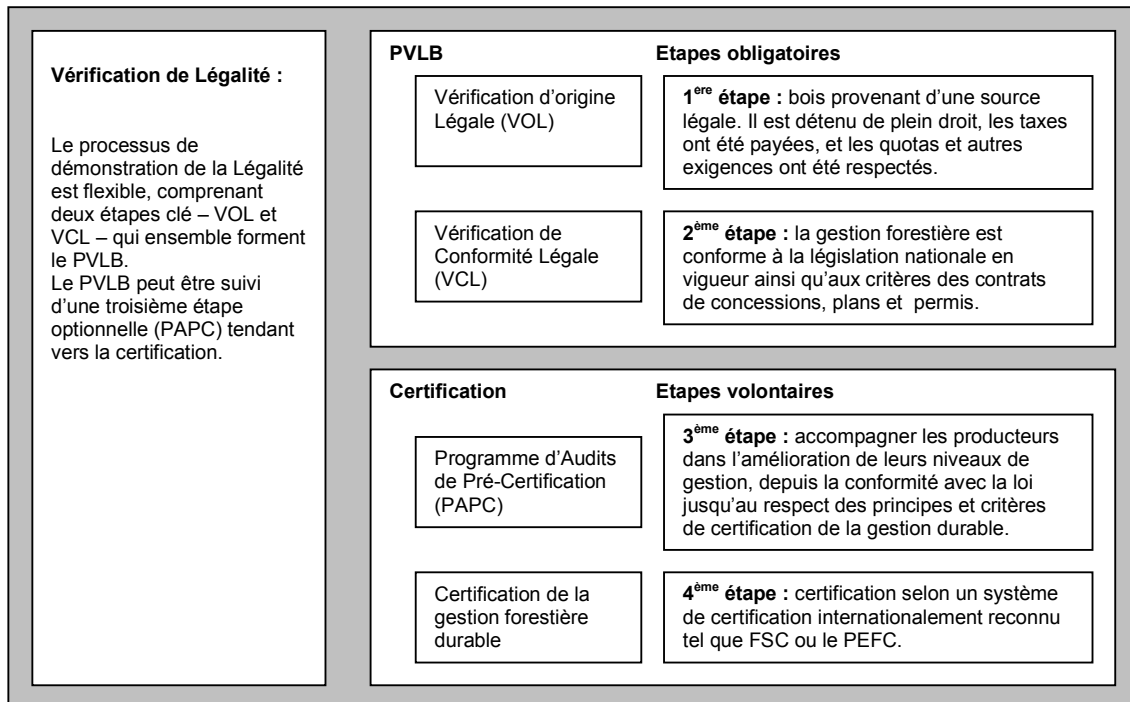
**Vérification de Légalité :**

Le processus de démonstration de la Légalité est flexible, comprenant deux étapes clé – VOL et VCL – qui ensemble forment le PVLB.
Le PVLB peut être suivi d'une troisième étape optionnelle (PAPC) tendant vers la certification.

**PVLB** **Etapes obligatoires**

Vérification d'origine Légale (VOL)

**1$^{ere}$ étape :** bois provenant d'une source légale. Il est détenu de plein droit, les taxes ont été payées, et les quotas et autres exigences ont été respectés.

Vérification de Conformité Légale (VCL)

**2$^{ème}$ étape :** la gestion forestière est conforme à la législation nationale en vigueur ainsi qu'aux critères des contrats de concessions, plans et permis.

**Certification** **Etapes volontaires**

Programme d'Audits de Pré-Certification (PAPC)

**3$^{ème}$ étape :** accompagner les producteurs dans l'amélioration de leurs niveaux de gestion, depuis la conformité avec la loi jusqu'au respect des principes et critères de certification de la gestion durable.

Certification de la gestion forestière durable

**4$^{ème}$ étape :** certification selon un système de certification internationalement reconnu tel que FSC ou le PEFC.